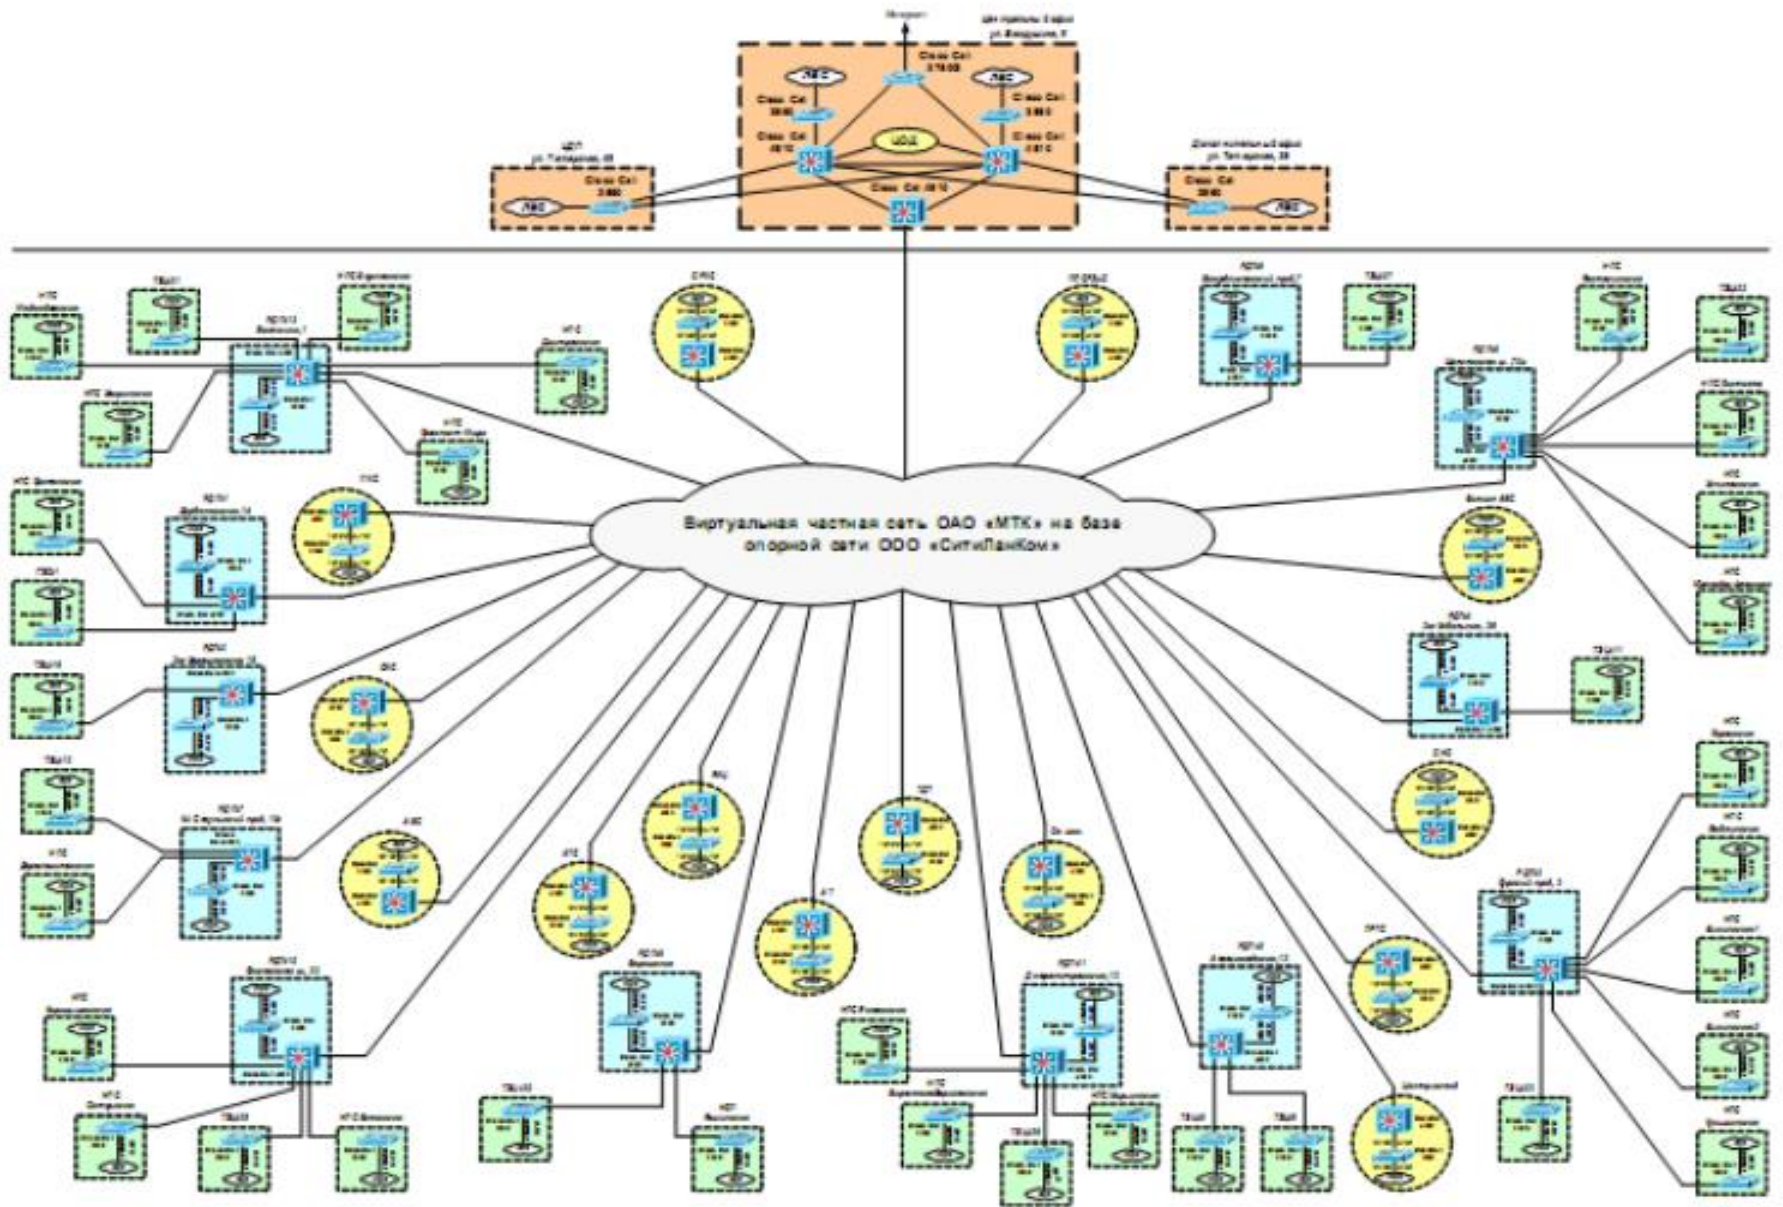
Интернет

Центральный офис ул. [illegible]

Cisco Cat 3750G

ЛВС

Cisco Cat 3560

ЛВС

Cisco Cat 3560

Cisco Cat 4510

ЦОД

Cisco Cat 4510

Cisco Cat 4510

ЦОП ул. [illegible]

Cisco Cat 3560

ЛВС

Дополнительный офис ул. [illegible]

Cisco Cat 3560

ЛВС

Виртуальная частная сеть ОАО «МТК» на базе опорной сети ООО «СитиЛанКом»

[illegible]